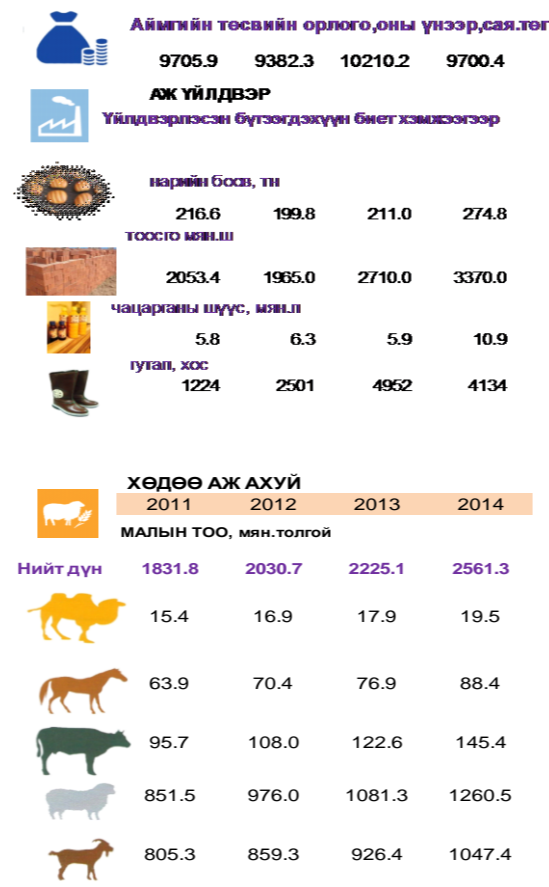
Аймгийн төсвийн орлого,оны үнээр,сая.төг

9705.9 9382.3 10210.2 9700.4

АЖ ҮЙЛДВЭР

Үйлдвэрлэсэн бүтээгдэхүүн биет хэмжээгээр

нарийн боов, тн

216.6 199.8 211.0 274.8

тоосго мян.ш

2053.4 1965.0 2710.0 3370.0

чацарганы шүүс, мян.л

5.8 6.3 5.9 10.9

гутал, хос

1224 2501 4952 4134

ХӨДӨӨ АЖ АХУЙ

| 2011 | 2012 | 2013 | 2014 |
|---|---|---|---|

МАЛЫН ТОО, мян.толгой

| Нийт дүн | 1831.8 | 2030.7 | 2225.1 | 2561.3 |
|---|---|---|---|---|
| | 15.4 | 16.9 | 17.9 | 19.5 |
| | 63.9 | 70.4 | 76.9 | 88.4 |
| | 95.7 | 108.0 | 122.6 | 145.4 |
| | 851.5 | 976.0 | 1081.3 | 1260.5 |
| | 805.3 | 859.3 | 926.4 | 1047.4 |